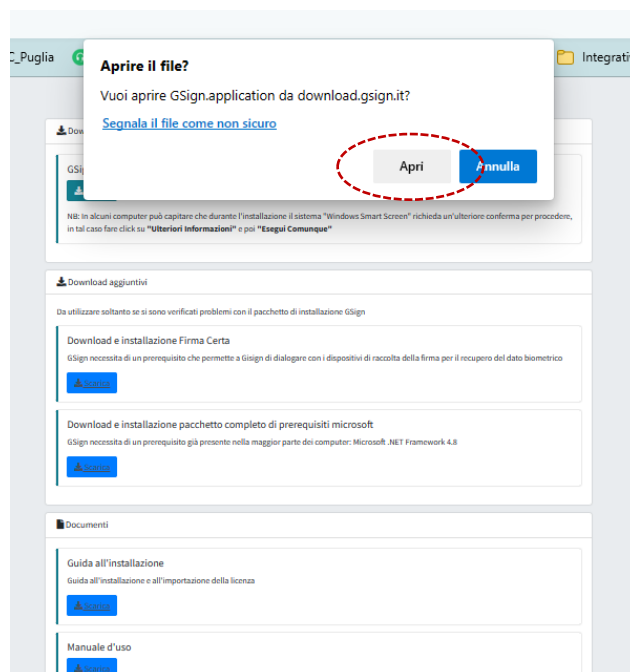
C_Puglia

Integrati

Aprire il file?

Vuoi aprire GSign.application da download.gsign.it?

Segnala il file come non sicuro

Apri

Annulla

Dow

GSi

NB: In alcuni computer può capitare che durante l'installazione il sistema "Windows Smart Screen" richieda un'ulteriore conferma per procedere, in tal caso fare click su "Ulteriori Informazioni" e poi "Esegui Comunque"

Download aggiuntivi

Da utilizzare soltanto se si sono verificati problemi con il pacchetto di installazione GSign

Download e installazione Firma Certa

GSign necessita di un prerequisito che permette a Gisign di dialogare con i dispositivi di raccolta della firma per il recupero del dato biometrico

Scarica

Download e installazione pacchetto completo di prerequisiti microsoft

GSign necessita di un prerequisito già presente nella maggior parte dei computer: Microsoft .NET Framework 4.8

Scarica

Documenti

Guida all'installazione

Guida all'installazione e all'importazione della licenza

Scarica

Manuale d'uso

Scarica